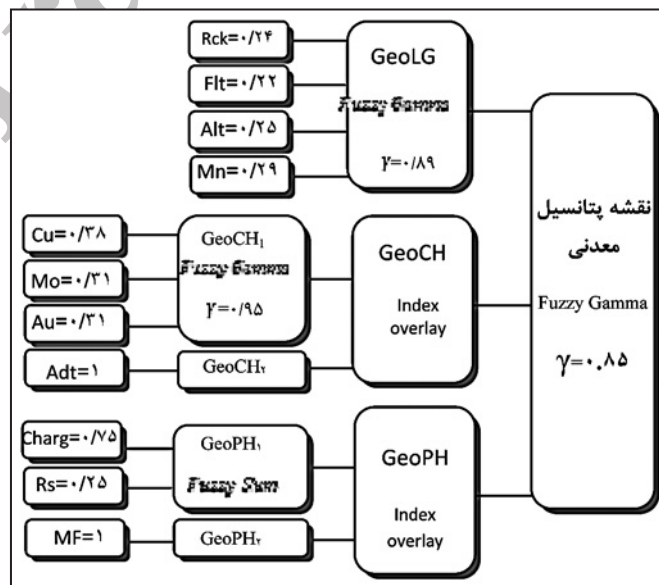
Rck=۰/۲۴
Flt=۰/۲۲
Alt=۰/۲۵
Mn=۰/۲۹

GeoLG
Fuzzy Gamma
$\gamma$=۰/۸۹

Cu=۰/۳۸
Mo=۰/۳۱
Au=۰/۳۱

GeoCH₁
Fuzzy Gamma
$\gamma$=۰/۹۵

Adt=۱
GeoCH۲

GeoCH
Index overlay

Charg=۰/۷۵
Rs=۰/۲۵

GeoPH۱
Fuzzy Sum

MF=۱
GeoPH۲

GeoPH
Index overlay

نقشه پتانسیل معدنی
Fuzzy Gamma
$\gamma$=۰.۸۵